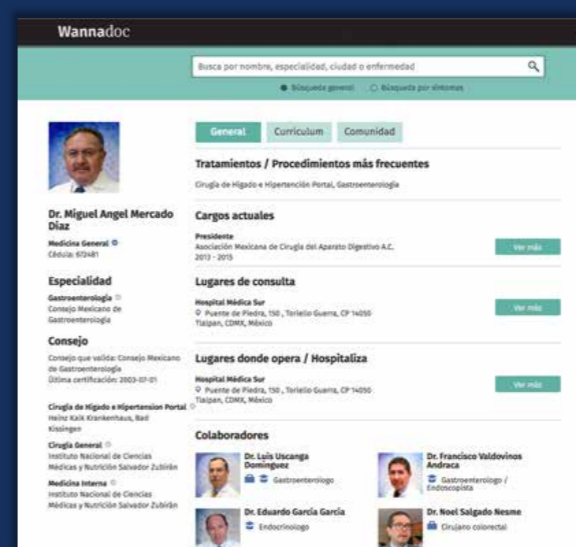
Wannadoc

Busca por nombre, especialidad, ciudad o enfermedad

Búsqueda general   Búsqueda por síntomas

General   Curriculum   Comunidad

Dr. Miguel Angel Mercado Diaz

Medicina General
Cédula: 673481

Especialidad

Gastroenterología
Consejo Mexicano de Gastroenterología

Consejo

Consejo que valida: Consejo Mexicano de Gastroenterología
Última certificación: 2003-07-01

Cirugía de Hígado e Hipertension Portal
Heinz Kalk Krankenhaus, Bad Kissingen

Cirugía General
Instituto Nacional de Ciencias Médicas y Nutrición Salvador Zubirán

Medicina Interna
Instituto Nacional de Ciencias Médicas y Nutrición Salvador Zubirán

Tratamientos / Procedimientos más frecuentes

Cirugía de Hígado e Hipertención Portal, Gastroenterología

Cargos actuales

Presidente
Asociación Mexicana de Cirugía del Aparato Digestivo A.C.
2013 - 2015
Ver más

Lugares de consulta

Hospital Médica Sur
Puente de Piedra, 150 , Toriello Guerra, CP 14050
Tlalpan, CDMX, México
Ver más

Lugares donde opera / Hospitaliza

Hospital Médica Sur
Puente de Piedra, 150 , Toriello Guerra, CP 14050
Tlalpan, CDMX, México
Ver más

Colaboradores

Dr. Luis Uscanga Dominguez
Gastroenterologo

Dr. Francisco Valdovinos Andraca
Gastroenterologo / Endoscopista

Dr. Eduardo García García
Endocrinologo

Dr. Noel Salgado Nesme
Cirujano colorectal